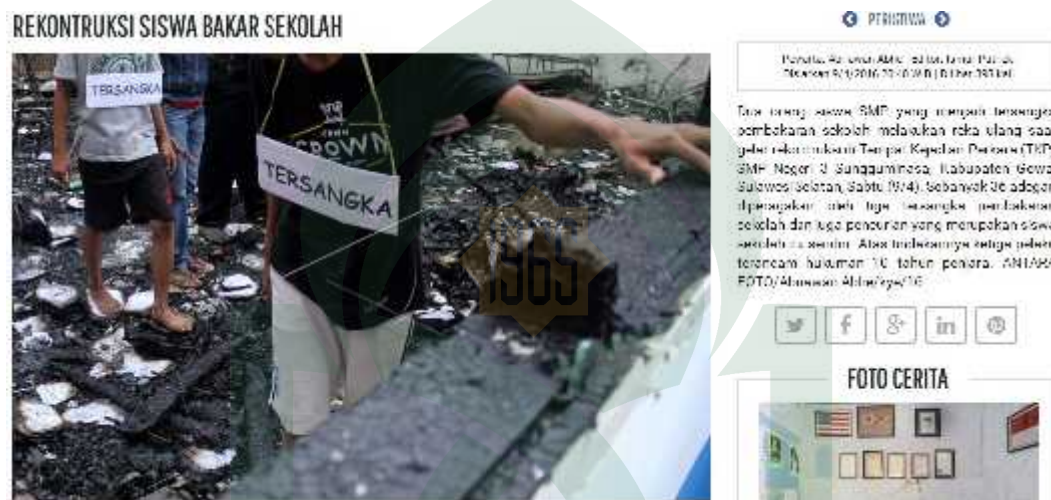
REKONTRUKSI SISWA BAKAR SEKOLAH

TERSANGKA

TERSANGKA

CROWN

PERISTIWA

Penulis: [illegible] Editor: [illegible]
Diposkan 9/4/2016 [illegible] | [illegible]

Tiga orang siswa SMP yang menjadi tersangka pembakaran sekolah melakukan reka ulang saat gelar rekonstruksi Tempat Kejadian Perkara (TKP) SMP Negeri 3 Sungguminasa, Kabupaten Gowa, Sulawesi Selatan, Sabtu (9/4). Sebanyak 36 adegan diperagakan oleh tiga tersangka pembakaran sekolah dan juga pencurian yang merupakan siswa sekolah itu sendiri. Atas tindakannya ketiga pelaku terancam hukuman 10 tahun penjara. ANTARA FOTO/Abriawan Abhe/aye/16

FOTO CERITA